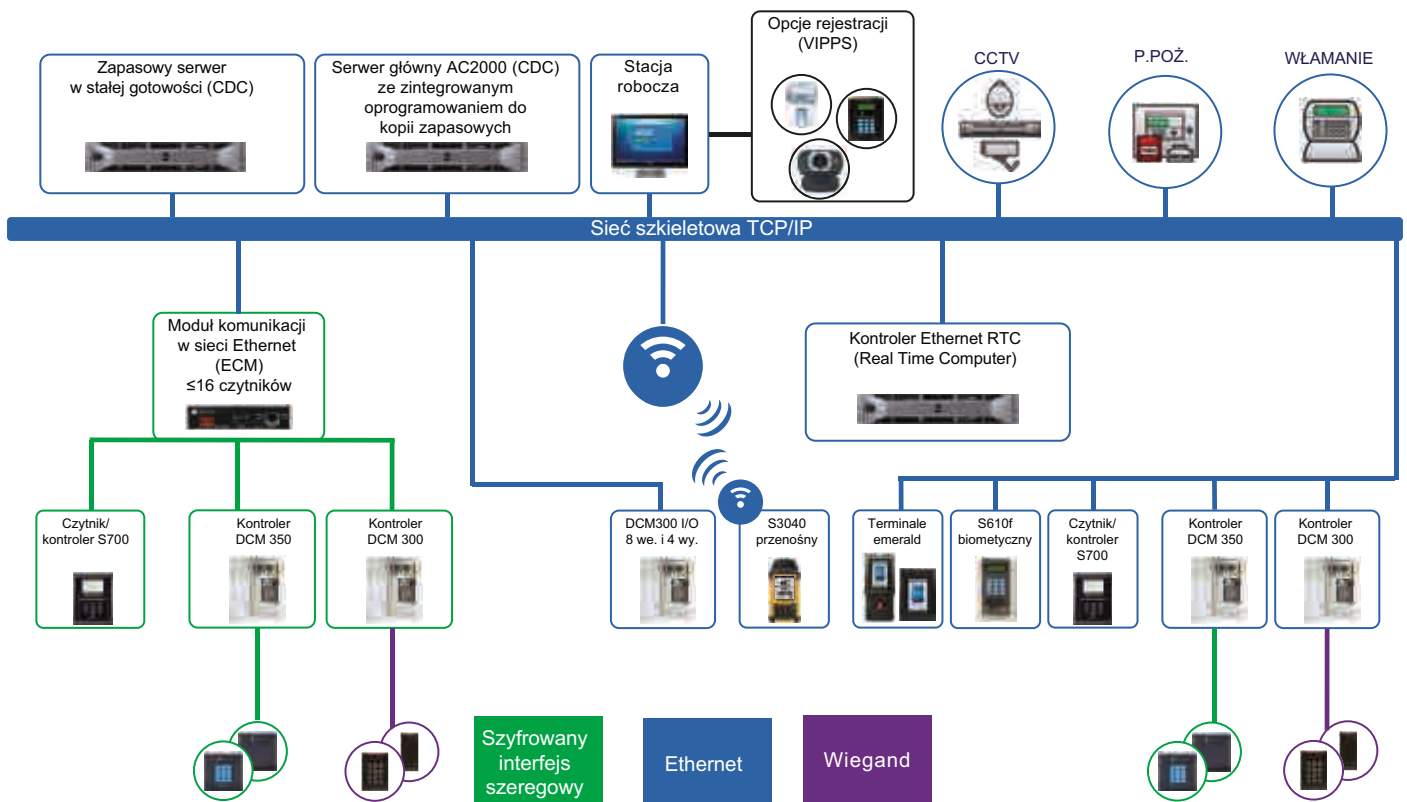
Zapasowy serwer w stałej gotowości (CDC)

Serwer główny AC2000 (CDC) ze zintegrowanym oprogramowaniem do kopii zapasowych

Stacja robocza

Opcje rejestracji (VIPPS)

CCTV

P.POŻ.

WŁAMANIE

Sieć szkieletowa TCP/IP

Moduł komunikacji w sieci Ethernet (ECM) ≤16 czytników

Kontroler Ethernet RTC (Real Time Computer)

Czytnik/ kontroler S700

Kontroler DCM 350

Kontroler DCM 300

DCM300 I/O 8 we. i 4 wy.

S3040 przenośny

Terminale emerald

S610f biometyczny

Czytnik/ kontroler S700

Kontroler DCM 350

Kontroler DCM 300

Szyfrowany interfejs szeregowy

Ethernet

Wiegand